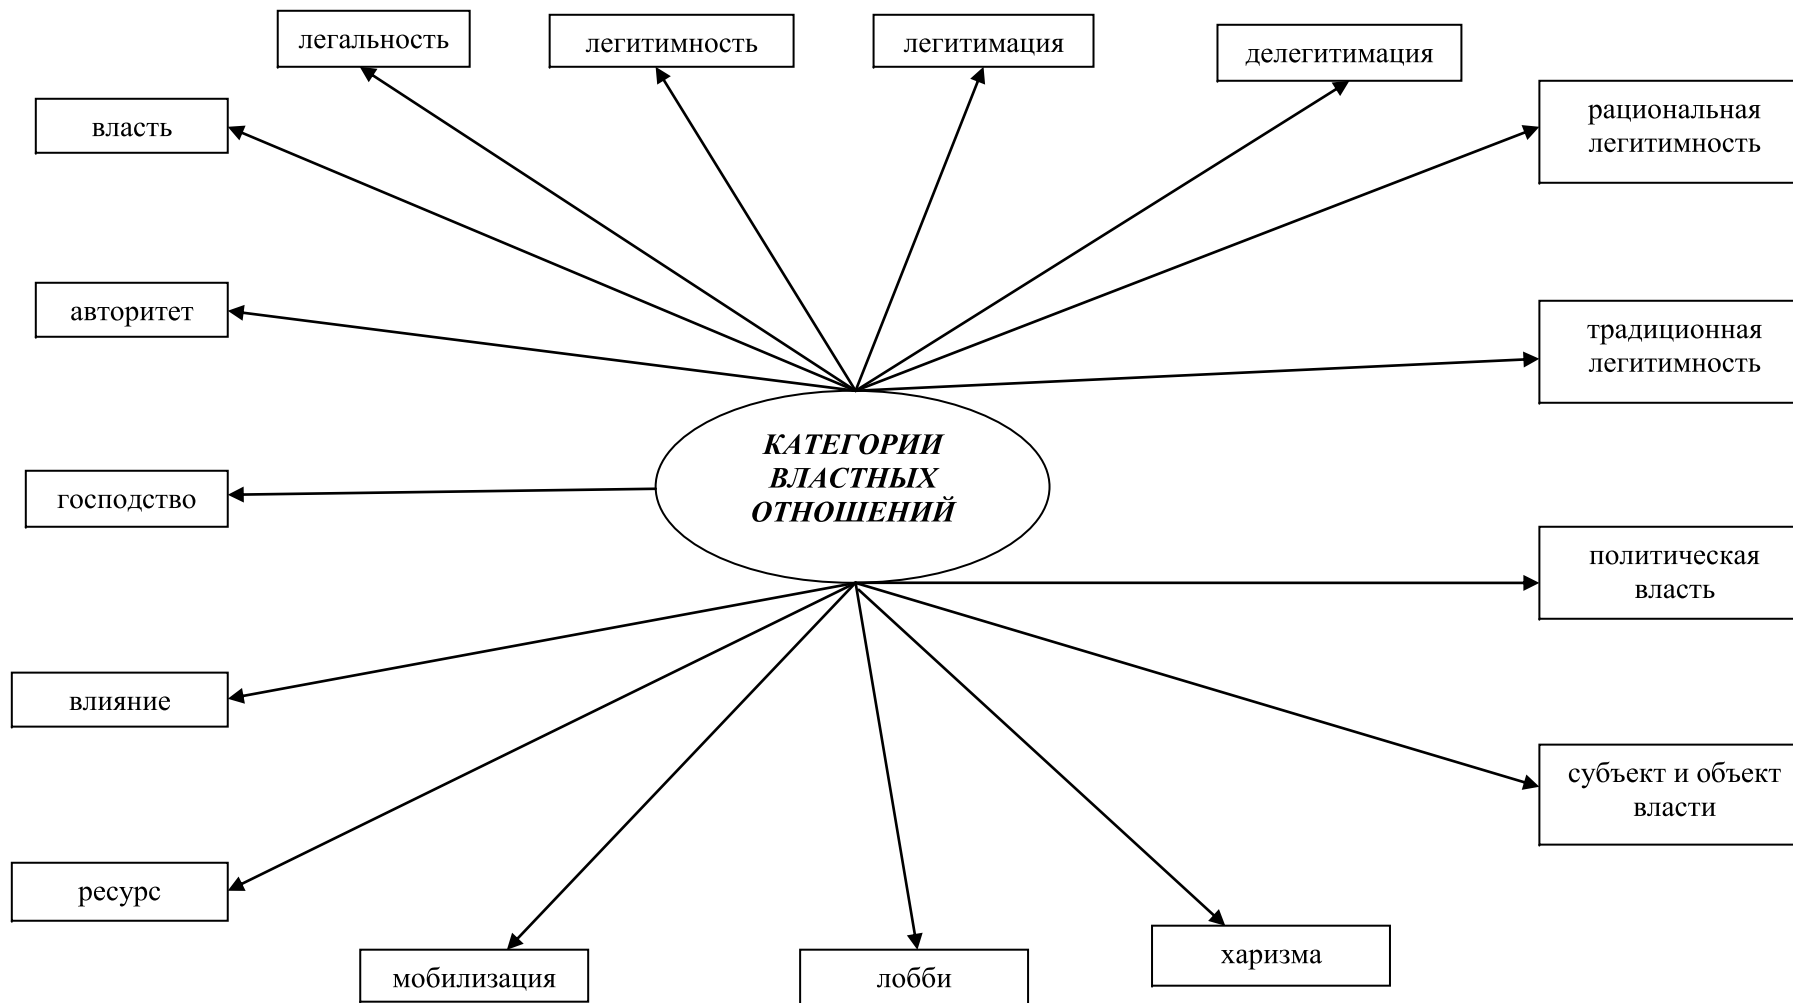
легальность

легитимность

легитимация

делегитимация

власть

рациональная легитимность

авторитет

традиционная легитимность

КАТЕГОРИИ ВЛАСТНЫХ ОТНОШЕНИЙ

господство

политическая власть

влияние

субъект и объект власти

ресурс

мобилизация

лобби

харизма